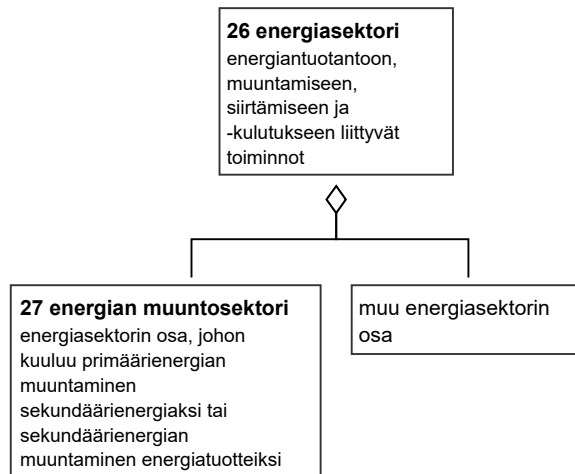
**26 energiasektori**
energiantuotantoon, muuntamiseen, siirtämiseen ja -kulutukseen liittyvät toiminnot

**27 energian muuntosektori**
energiasektorin osa, johon kuuluu primäärienergian muuntaminen sekundäärienergiaksi tai sekundäärienergian muuntaminen energiatuotteiksi

muu energiasektorin osa